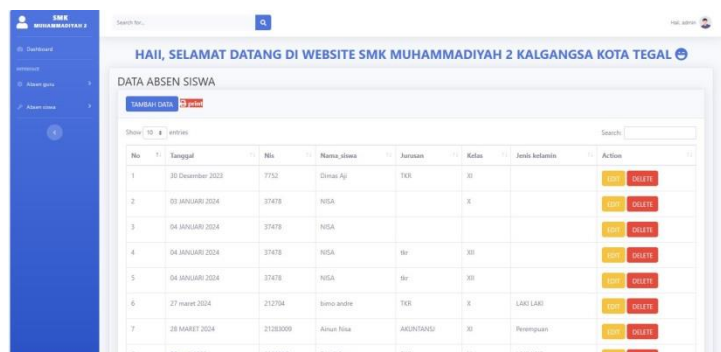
SMK MUHAMMADIYAH 2

Dashboard

INTERFACE

Absen guru

Absen siswa

Search for...

Hai, admin

HAII, SELAMAT DATANG DI WEBSITE SMK MUHAMMADIYAH 2 KALGANGSA KOTA TEGAL

DATA ABSEN SISWA

TAMBAH DATA print

Show 10 entries

Search:

| No | Tanggal | Nis | Nama_siswa | Jurusan | Kelas | Jenis kelamin | Action |
|---|---|---|---|---|---|---|---|
| 1 | 30 Desember 2023 | 7752 | Dimas Aji | TKR | XI | | EDIT DELETE |
| 2 | 03 JANUARI 2024 | 37478 | NISA | | X | | EDIT DELETE |
| 3 | 04 JANUARI 2024 | 37478 | NISA | | | | EDIT DELETE |
| 4 | 04 JANUARI 2024 | 37478 | NISA | tkr | XII | | EDIT DELETE |
| 5 | 04 JANUARI 2024 | 37478 | NISA | tkr | XII | | EDIT DELETE |
| 6 | 27 maret 2024 | 212704 | tomo andre | TKR | X | LAKI LAKI | EDIT DELETE |
| 7 | 28 MARET 2024 | 21283009 | Ainun Nisa | AKUNTANSI | XI | Perempuan | EDIT DELETE |